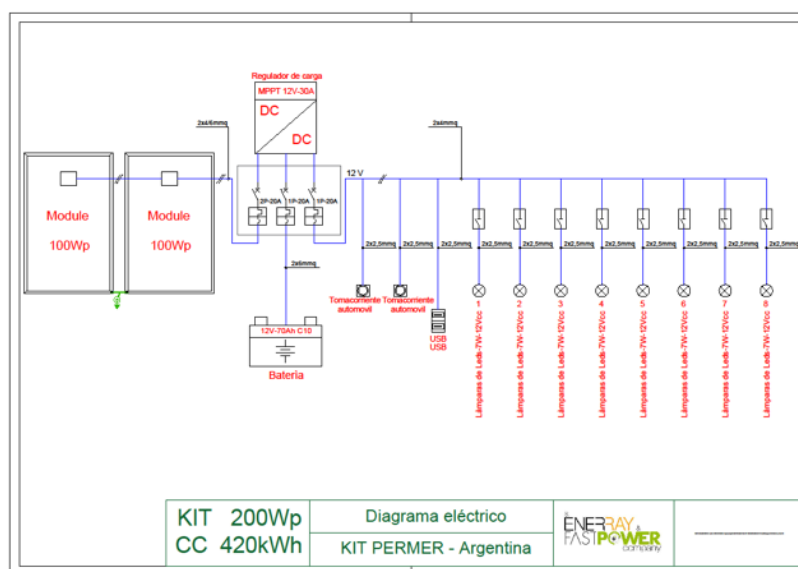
Regulador de carga

MPPT 12V-30A

DC

DC

2x4/6mmq

2x4mmq

12 V

Module

100Wp

Module

100Wp

2P-20A

1P-20A

1P-20A

2x6mmq

12V-70Ah C10

Bateria

2x2,5mmq 2x2,5mmq 2x2,5mmq 2x2,5mmq 2x2,5mmq 2x2,5mmq 2x2,5mmq 2x2,5mmq 2x2,5mmq 2x2,5mmq 2x2,5mmq

Tomacorriente automovil

Tomacorriente automovil

USB

USB

1 2 3 4 5 6 7 8

Lámparas de Leds-7W-12Vcc

Lámparas de Leds-7W-12Vcc

Lámparas de Leds-7W-12Vcc

Lámparas de Leds-7W-12Vcc

Lámparas de Leds-7W-12Vcc

Lámparas de Leds-7W-12Vcc

Lámparas de Leds-7W-12Vcc

Lámparas de Leds-7W-12Vcc

KIT 200Wp

CC 420kWh

Diagrama eléctrico

KIT PERMER - Argentina

ENERRAY & FASTPOWER company

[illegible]